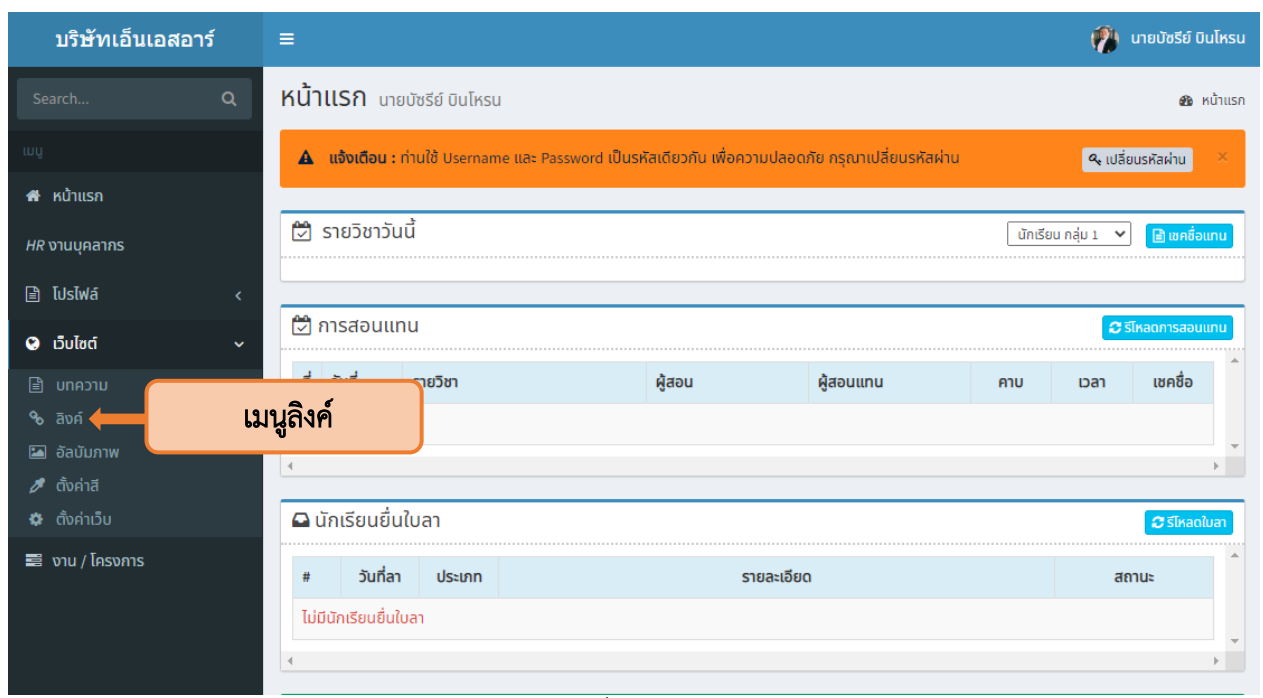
บริษัทเอ็นเอสอาร์

นายบัชรีย์ บินโหรน

Search...

เมนู

หน้าแรก

HR งานบุคลากร

โปรไฟล์

เว็บไซต์

บทความ

ลิงค์

อัลบั้มภาพ

ตั้งค่าสี

ตั้งค่าเว็บ

งาน / โครงการ

เมนูลิงค์

หน้าแรก นายบัชรีย์ บินโหรน

หน้าแรก

แจ้งเตือน : ท่านใช้ Username และ Password เป็นรหัสเดียวกัน เพื่อความปลอดภัย กรุณาเปลี่ยนรหัสผ่าน

เปลี่ยนรหัสผ่าน

×

รายวิชาวันนี้

นักเรียน กลุ่ม 1

เชคชื่อแทน

การสอนแทน

รีโหลดการสอนแทน

| ที่ | วันที่ | รายวิชา | ผู้สอน | ผู้สอนแทน | คาบ | เวลา | เชคชื่อ |
|---|---|---|---|---|---|---|---|

นักเรียนยื่นใบลา

รีโหลดใบลา

| # | วันที่ลา | ประเภท | รายละเอียด | สถานะ |
|---|---|---|---|---|
| ไม่มีนักเรียนยื่นใบลา | | | | |